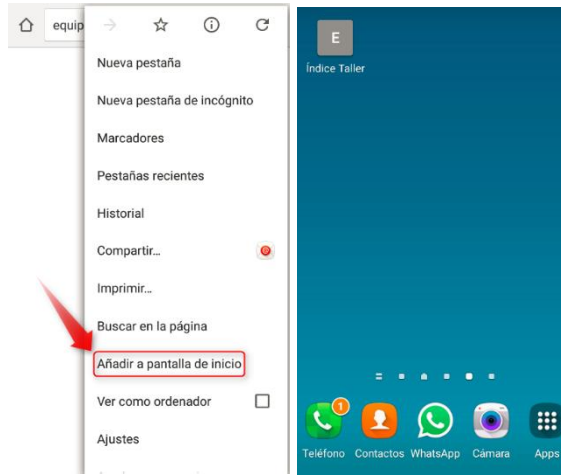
equip

Nueva pestaña

Nueva pestaña de incógnito

Marcadores

Pestañas recientes

Historial

Compartir...

Imprimir...

Buscar en la página

Añadir a pantalla de inicio

Ver como ordenador

Ajustes

E

Índice Taller

1

Teléfono Contactos WhatsApp Cámara Apps